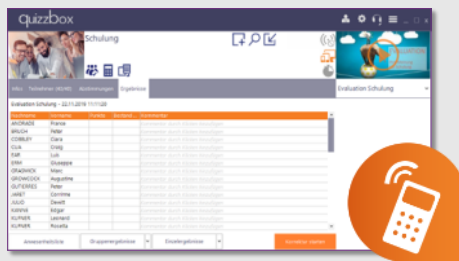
quizzbox

Schulung

Infos | Teilnehmer (4049) | Abstimmungen | Ergebnisse

Evaluation Schulung

Evaluation Schulung – 22.11.2018 11:11:00

| Nachname | Vorname | Punkte | Bestand... | Kommentar |
|---|---|---|---|---|
| ANDRADE | Franca | | | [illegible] |
| BRUCH | Peter | | | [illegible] |
| COBBLEY | Clara | | | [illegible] |
| CUA | Craig | | | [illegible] |
| FAR | Luis | | | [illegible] |
| ERM | Giuseppe | | | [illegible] |
| GRADWICK | Marc | | | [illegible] |
| GROWCOCK | Augustine | | | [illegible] |
| GUTIERREZ | Peter | | | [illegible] |
| JARET | Corinne | | | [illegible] |
| JULIO | Dewitt | | | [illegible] |
| KANHA | Edgar | | | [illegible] |
| KUPNER | Leonard | | | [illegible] |
| KUPNER | Rosetta | | | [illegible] |

Anwesenheitsliste | Gruppenergebnisse | Einzelergebnisse | Korrektur starten